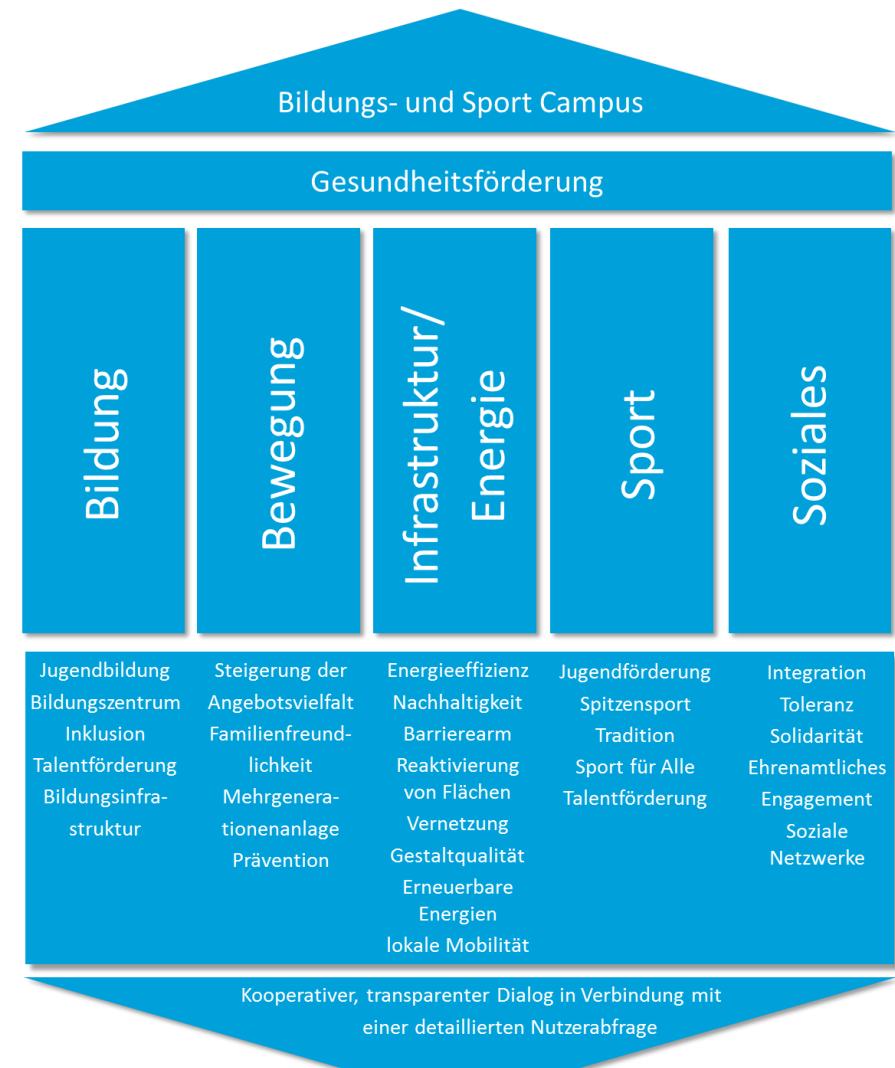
Bildungs- und Sport Campus

Gesundheitsförderung

Bildung

Bewegung

Infrastruktur/ Energie

Sport

Soziales

Jugendbildung
Bildungszentrum
Inklusion
Talentförderung
Bildungsinfrastruktur

Steigerung der Angebotsvielfalt
Familienfreundlichkeit
Mehrgenerationenanlage
Prävention

Energieeffizienz
Nachhaltigkeit
Barrierearm
Reaktivierung von Flächen
Vernetzung
Gestaltqualität
Erneuerbare Energien
lokale Mobilität

Jugendförderung
Spitzensport
Tradition
Sport für Alle
Talentförderung

Integration
Toleranz
Solidarität
Ehrenamtliches Engagement
Soziale Netzwerke

Kooperativer, transparenter Dialog in Verbindung mit einer detaillierten Nutzerabfrage